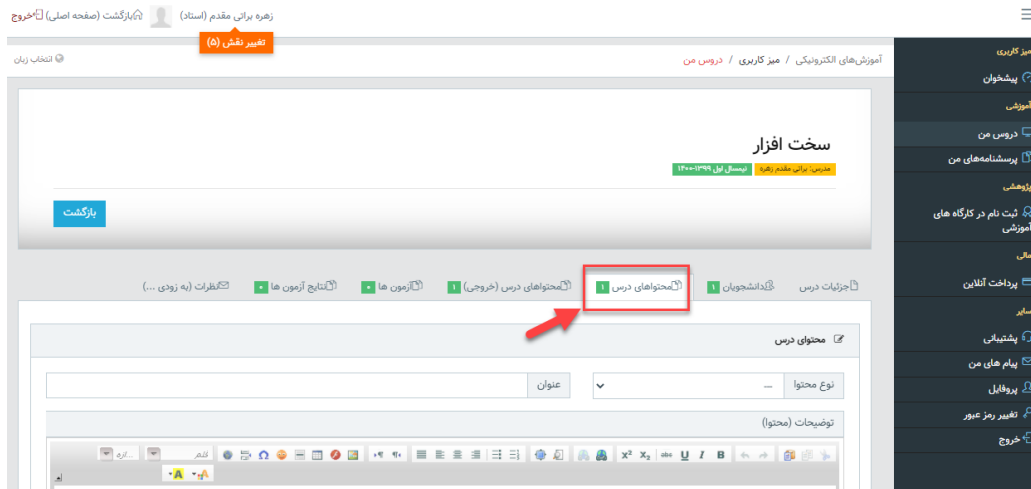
☰

زهره برانی مقدم (استاد) بازگشت (صفحه اصلی) خروج

تغییر نقش (۵)

آموزش‌های الکترونیکی / میز کاربری / دروس من

انتخاب زبان

میز کاربری

پیشخوان

آموزشی

دروس من

پرسشنامه‌های من

پژوهشی

ثبت نام در کارگاه های آموزشی

مالی

پرداخت آنلاین

سایر

پشتیبانی

پیام های من

پروفایل

تغییر رمز عبور

خروج

سخت افزار

مدرس: برانی مقدم زهره

نیمسال اول ۱۳۹۹-۱۴۰۰

بازگشت

جزئیات درس

دانشجویان 1

محتواهای درس 1

محتواهای درس (خروجی) 1

آزمون ها 0

نتایج آزمون ها 0

نظرات (به زودی ...)

محتوای درس

نوع محتوا

---

عنوان

توضیحات (محتوا)

B I U abc $X_2$ $X^2$

قلم

اندازه